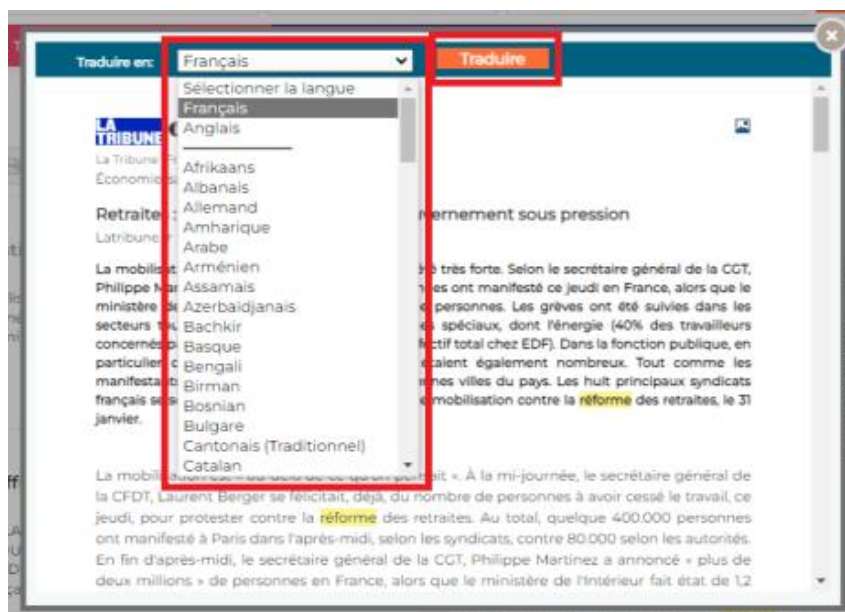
Traduire en: Français Traduire

Sélectionner la langue
Français
Anglais
Afrikaans
Albanais
Allemand
Amharique
Arabe
Arménien
Assamais
Azerbaïdjanais
Bachkir
Basque
Bengali
Birman
Bosnian
Bulgare
Cantonais (Traditionnel)
Catalan

LA TRIBUNE

La Tribune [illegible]
Économie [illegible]

Retraites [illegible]vernement sous pression
Latribune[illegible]

La mobilis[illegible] très forte. Selon le secrétaire général de la CGT, Philippe Ma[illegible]nt manifesté ce jeudi en France, alors que le ministère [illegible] personnes. Les grèves ont été suivies dans les secteurs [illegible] spéciaux, dont l'énergie (40% des travailleurs concernés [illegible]ctif total chez EDF). Dans la fonction publique, en particulier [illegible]taient également nombreux. Tout comme les manifestat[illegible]nes villes du pays. Les huit principaux syndicats français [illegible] mobilisation contre la réforme des retraites, le 31 janvier.

La mobili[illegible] ». À la mi-journée, le secrétaire général de la CFDT, Laurent Berger se félicitait, déjà, du nombre de personnes à avoir cessé le travail, ce jeudi, pour protester contre la réforme des retraites. Au total, quelque 400.000 personnes ont manifesté à Paris dans l'après-midi, selon les syndicats, contre 80.000 selon les autorités. En fin d'après-midi, le secrétaire général de la CGT, Philippe Martinez a annoncé « plus de deux millions » de personnes en France, alors que le ministère de l'Intérieur fait état de 1,2